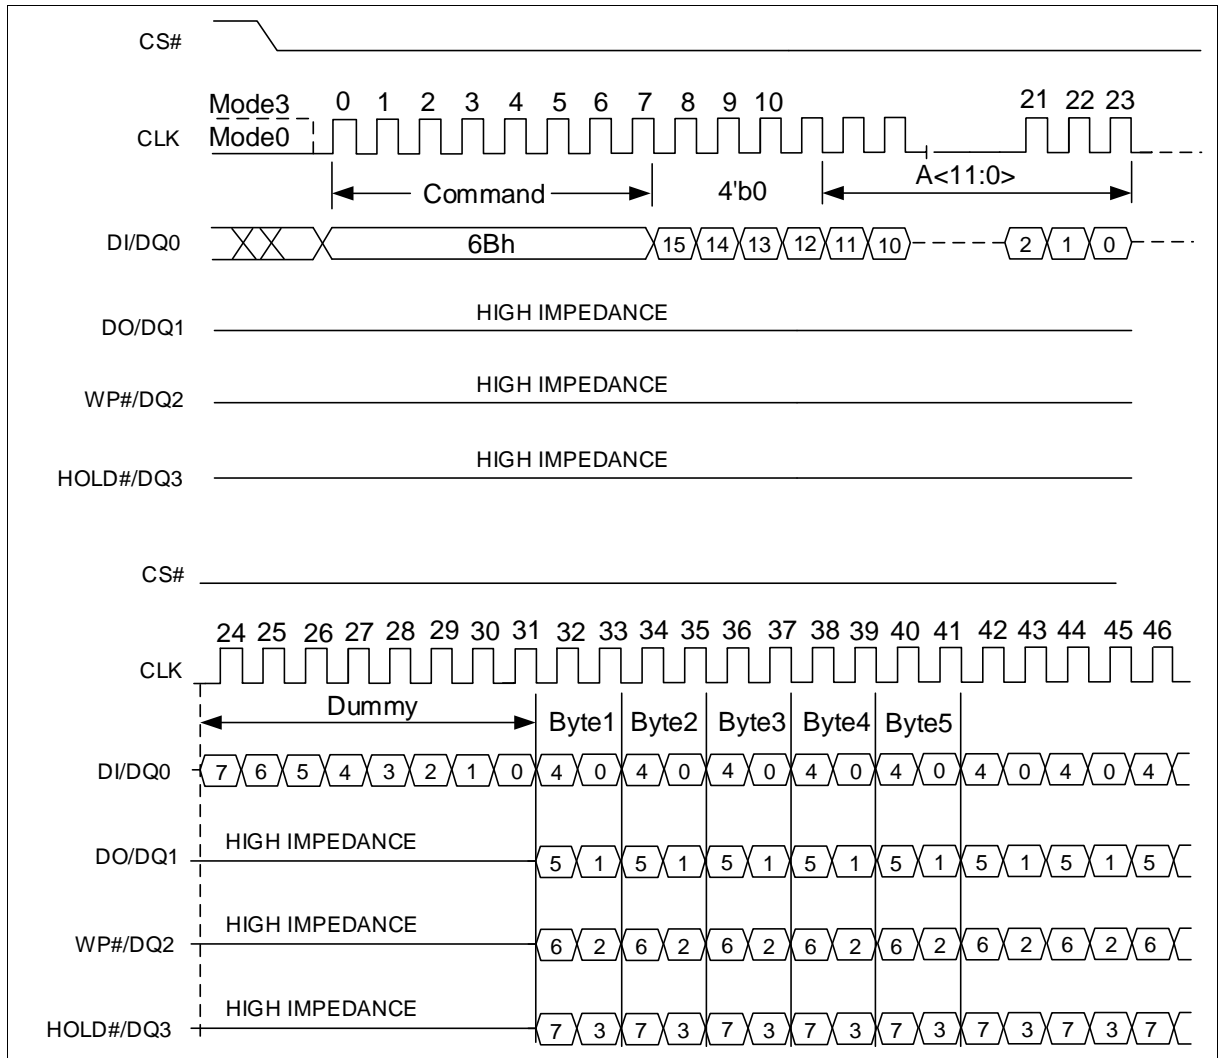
CS#

Mode3 0 1 2 3 4 5 6 7 8 9 10 21 22 23

CLK Mode0

Command 4'b0 A<11:0>

DI/DQ0 6Bh 15 14 13 12 11 10 2 1 0

DO/DQ1 HIGH IMPEDANCE

WP#/DQ2 HIGH IMPEDANCE

HOLD#/DQ3 HIGH IMPEDANCE

CS#

24 25 26 27 28 29 30 31 32 33 34 35 36 37 38 39 40 41 42 43 44 45 46

CLK

Dummy Byte1 Byte2 Byte3 Byte4 Byte5

DI/DQ0 7 6 5 4 3 2 1 0 4 0 4 0 4 0 4 0 4 0 4 0 4 0 4

DO/DQ1 HIGH IMPEDANCE 5 1 5 1 5 1 5 1 5 1 5 1 5 1 5

WP#/DQ2 HIGH IMPEDANCE 6 2 6 2 6 2 6 2 6 2 6 2 6 2 6

HOLD#/DQ3 HIGH IMPEDANCE 7 3 7 3 7 3 7 3 7 3 7 3 7 3 7